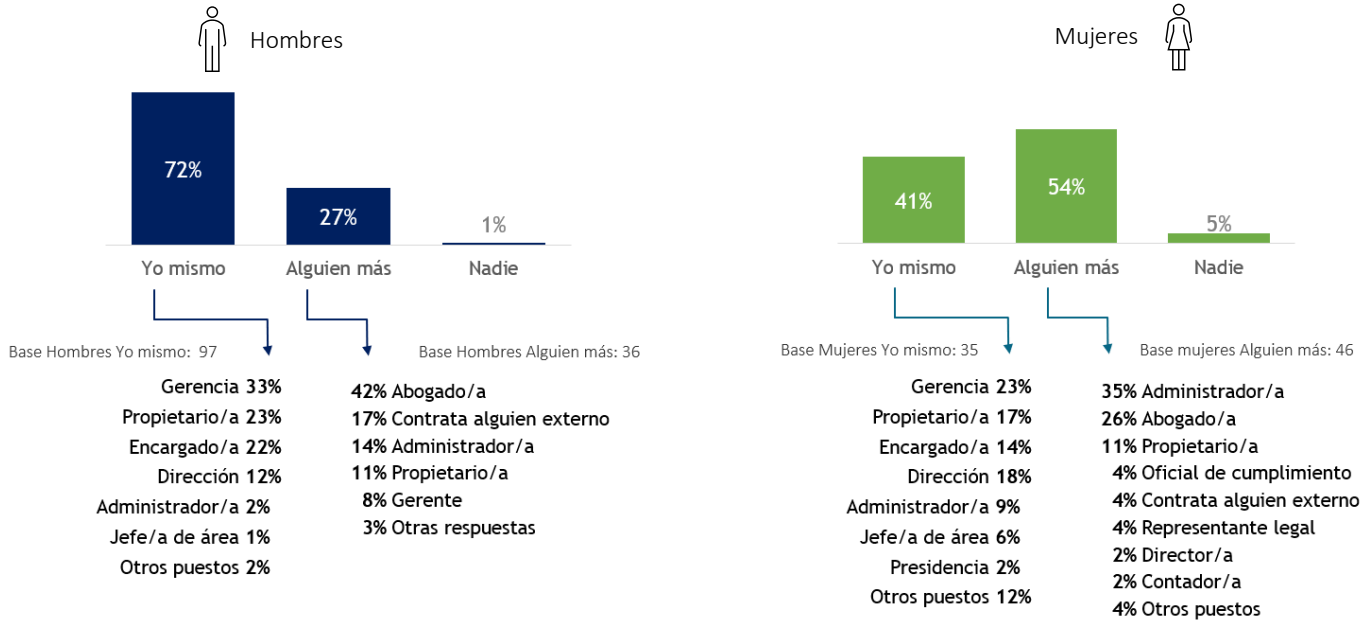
Hombres

72%
27%
1%
Yo mismo
Alguien más
Nadie

Base Hombres Yo mismo: 97
Gerencia 33%
Propietario/a 23%
Encargado/a 22%
Dirección 12%
Administrador/a 2%
Jefe/a de área 1%
Otros puestos 2%

Base Hombres Alguien más: 36
42% Abogado/a
17% Contrata alguien externo
14% Administrador/a
11% Propietario/a
8% Gerente
3% Otras respuestas

Mujeres

41%
54%
5%
Yo mismo
Alguien más
Nadie

Base Mujeres Yo mismo: 35
Gerencia 23%
Propietario/a 17%
Encargado/a 14%
Dirección 18%
Administrador/a 9%
Jefe/a de área 6%
Presidencia 2%
Otros puestos 12%

Base mujeres Alguien más: 46
35% Administrador/a
26% Abogado/a
11% Propietario/a
4% Oficial de cumplimiento
4% Contrata alguien externo
4% Representante legal
2% Director/a
2% Contador/a
4% Otros puestos